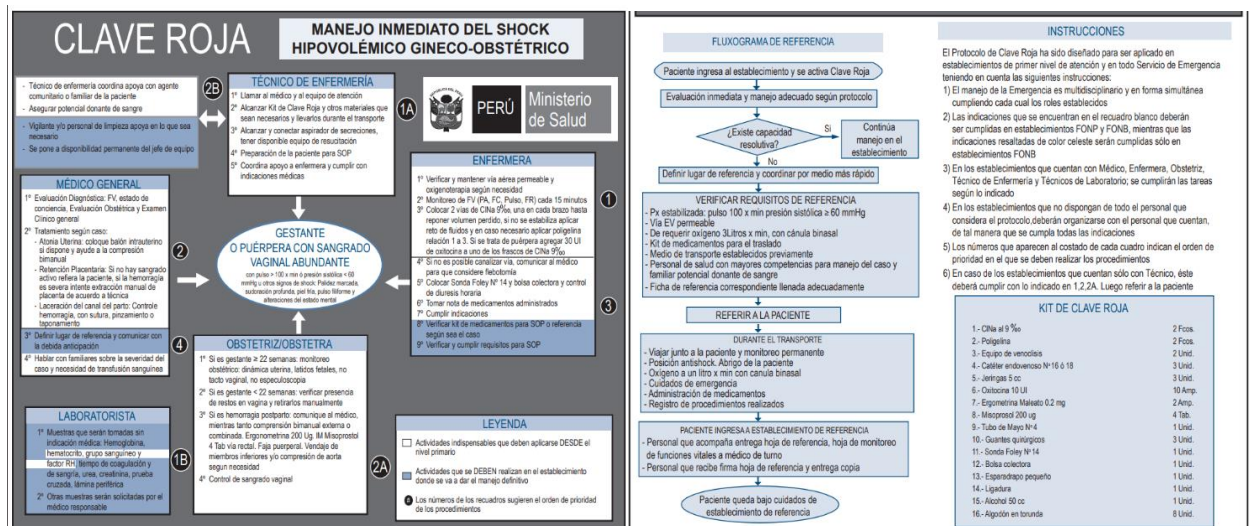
CLAVE ROJA

MANEJO INMEDIATO DEL SHOCK HIPOVOLÉMICO GINECO-OBSTÉTRICO

2B
- Técnico de enfermería coordina apoya con agente comunitario o familiar de la paciente
- Asegurar potencial donante de sangre
- Vigilante y/o personal de limpieza apoya en lo que sea necesario
- Se pone a disponibilidad permanente del jefe de equipo

TÉCNICO DE ENFERMERÍA
1° Llamar al médico y al equipo de atención
2° Alcanzar Kit de Clave Roja y otros materiales que sean necesarios y llevarlos durante el transporte
3° Alcanzar y conectar aspirador de secreciones, tener disponible equipo de resucitación
4° Preparación de la paciente para SOP
5° Coordina apoyo a enfermera y cumplir con indicaciones médicas

1A

PERÚ Ministerio de Salud

MÉDICO GENERAL
1° Evaluación Diagnóstica: FV, estado de conciencia, Evaluación Obstétrica y Examen Clínico general
2° Tratamiento según caso:
- Atonía Uterina: coloque balón intrauterino si dispone y ayude a la compresión bimanual
- Retención Placentaria: Si no hay sangrado activo refiera la paciente, si la hemorragia es severa intente extracción manual de placenta de acuerdo a técnica
- Laceración del canal del parto: Controle hemorragia, con sutura, pinzamiento o taponamiento
3° Definir lugar de referencia y comunicar con la debida anticipación
4° Hablar con familiares sobre la severidad del caso y necesidad de transfusión sanguínea

2

ENFERMERA
1° Verificar y mantener vía aérea permeable y oxigenoterapia según necesidad
2° Monitoreo de FV (PA, FC, Pulso, FR) cada 15 minutos
3° Colocar 2 vías de ClNa 9‰, una en cada brazo hasta reponer volumen perdido, si no se estabiliza aplicar reto de fluidos y en caso necesario aplicar poligelina relación 1 a 3. Si se trata de púerpera agregar 30 UI de oxitocina a uno de los frascos de ClNa 9‰
4° Si no es posible canalizar vía, comunicar al médico para que considere flebotomía
5° Colocar Sonda Foley N° 14 y bolsa colectora y control de diuresis horaria
6° Tomar nota de medicamentos administrados
7° Cumplir indicaciones
8° Verificar kit de medicamentos para SOP o referencia según sea el caso
9° Verificar y cumplir requisitos para SOP

1

3

GESTANTE O PUÉRPERA CON SANGRADO VAGINAL ABUNDANTE
con pulso > 100 x min ó presión sistólica < 60 mmHg u otros signos de shock: Palidez marcada, sudoración profunda, piel fría, pulso filiforme y alteraciones del estado mental

4

OBSTETRIZ/OBSTETRA
1° Si es gestante ≥ 22 semanas: monitoreo obstétrico: dinámica uterina, latidos fetales, no tacto vaginal, no especuloscopía
2° Si es gestante < 22 semanas: verificar presencia de restos en vagina y retirarlos manualmente
3° Si es hemorragia postparto: comunique al médico, mientras tanto compresión bimanual externa o combinada. Ergonometrina 200 Ug. IM Misoprostol 4 Tab vía rectal. Faja puerperal. Vendaje de miembros inferiores y/o compresión de aorta según necesidad
4° Control de sangrado vaginal

LABORATORISTA
1° Muestras que serán tomadas sin indicación médica: Hemoglobina, hematocrito, grupo sanguíneo y factor RH, tiempo de coagulación y de sangría, urea, creatinina, prueba cruzada, lámina periférica
2° Otras muestras serán solicitadas por el médico responsable

1B

2A

LEYENDA
Actividades indispensables que deben aplicarse DESDE el nivel primario
Actividades que se DEBEN realizar en el establecimiento donde se va a dar el manejo definitivo
Los números de los recuadros sugieren el orden de prioridad de los procedimientos

FLUXOGRAMA DE REFERENCIA

Paciente ingresa al establecimiento y se activa Clave Roja
Evaluación inmediata y manejo adecuado según protocolo
¿Existe capacidad resolutiva?
Si
Continúa manejo en el establecimiento
No
Definir lugar de referencia y coordinar por medio más rápido

VERIFICAR REQUISITOS DE REFERENCIA
- Px estabilizada: pulso 100 x min presión sistólica ≥ 60 mmHg
- Vía EV permeable
- De requerir oxígeno 3Litros x min, con cánula binasal
- Kit de medicamentos para el traslado
- Medio de transporte establecidos previamente
- Personal de salud con mayores competencias para manejo del caso y familiar potencial donante de sangre
- Ficha de referencia correspondiente llenada adecuadamente

REFERIR A LA PACIENTE

DURANTE EL TRANSPORTE
- Viajar junto a la paciente y monitoreo permanente
- Posición antishock. Abrigo de la paciente
- Oxígeno a un litro x min con cánula binasal
- Cuidados de emergencia
- Administración de medicamentos
- Registro de procedimientos realizados

PACIENTE INGRESA A ESTABLECIMIENTO DE REFERENCIA
- Personal que acompaña entrega hoja de referencia, hoja de monitoreo de funciones vitales a médico de turno
- Personal que recibe firma hoja de referencia y entrega copia

Paciente queda bajo cuidados de establecimiento de referencia

INSTRUCCIONES
El Protocolo de Clave Roja ha sido diseñado para ser aplicado en establecimientos de primer nivel de atención y en todo Servicio de Emergencia teniendo en cuenta las siguientes instrucciones:
1) El manejo de la Emergencia es multidisciplinario y en forma simultánea cumpliendo cada cual los roles establecidos
2) Las indicaciones que se encuentran en el recuadro blanco deberán ser cumplidas en establecimientos FONP y FONB, mientras que las indicaciones resaltadas de color celeste serán cumplidas sólo en establecimientos FONB
3) En los establecimientos que cuentan con Médico, Enfermera, Obstetriz, Técnico de Enfermería y Técnicos de Laboratorio; se cumplirán las tareas según lo indicado
4) En los establecimientos que no dispongan de todo el personal que considera el protocolo,deberán organizarse con el personal que cuentan, de tal manera que se cumpla todas las indicaciones
5) Los números que aparecen al costado de cada cuadro indican el orden de prioridad en el que se deben realizar los procedimientos
6) En caso de los establecimientos que cuentan sólo con Técnico, éste deberá cumplir con lo indicado en 1,2,2A. Luego referir a la paciente

KIT DE CLAVE ROJA
| | |
|---|---|
| 1.- ClNa al 9 ‰ | 2 Fcos. |
| 2.- Poligelina | 2 Fcos. |
| 3.- Equipo de venoclisis | 2 Unid. |
| 4.- Catéter endovenoso N°16 ó 18 | 3 Unid. |
| 5.- Jeringas 5 cc | 3 Unid. |
| 6.- Oxitocina 10 UI | 10 Amp. |
| 7.- Ergometrina Maleato 0.2 mg | 2 Amp. |
| 8.- Misoprostol 200 ug | 4 Tab. |
| 9.- Tubo de Mayo N°4 | 1 Unid. |
| 10.- Guantes quirúrgicos | 3 Unid. |
| 11.- Sonda Foley N°14 | 1 Unid. |
| 12.- Bolsa colectora | 1 Unid. |
| 13.- Esparadrapo pequeño | 1 Unid. |
| 14.- Ligadura | 1 Unid. |
| 15.- Alcohol 50 cc | 1 Unid. |
| 16.- Algodón en torunda | 8 Unid. |